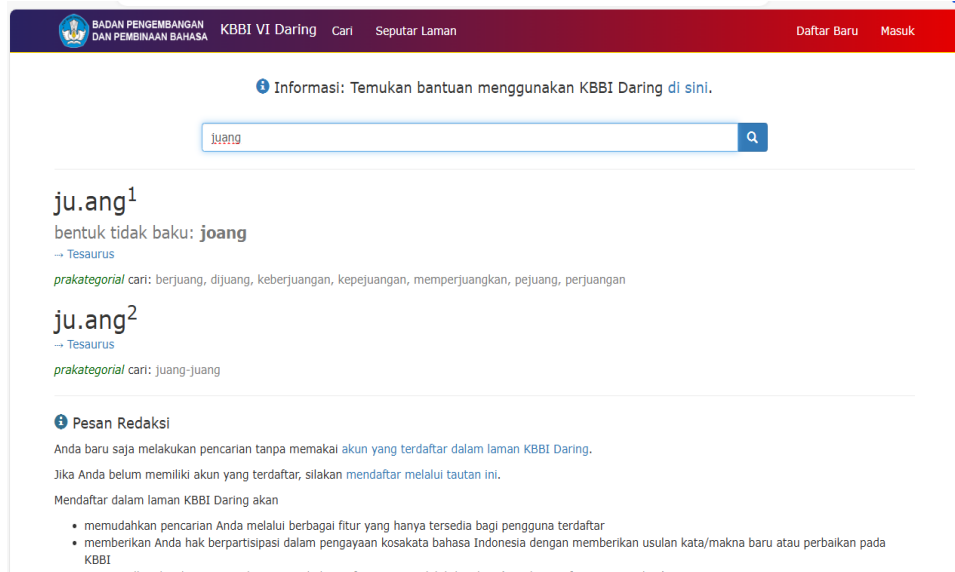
BADAN PENGEMBANGAN DAN PEMBINAAN BAHASA KBBI VI Daring Cari Seputar Laman Daftar Baru Masuk

Informasi: Temukan bantuan menggunakan KBBI Daring di sini.

juang

ju.ang$^1$
bentuk tidak baku: **joang**
→ Tesaurus

*prakategorial* cari: berjuang, dijuang, keberjuangan, kepejuangan, memperjuangkan, pejuang, perjuangan

ju.ang$^2$
→ Tesaurus

*prakategorial* cari: juang-juang

Pesan Redaksi

Anda baru saja melakukan pencarian tanpa memakai akun yang terdaftar dalam laman KBBI Daring.

Jika Anda belum memiliki akun yang terdaftar, silakan mendaftar melalui tautan ini.

Mendaftar dalam laman KBBI Daring akan

- memudahkan pencarian Anda melalui berbagai fitur yang hanya tersedia bagi pengguna terdaftar
- memberikan Anda hak berpartisipasi dalam pengayaan kosakata bahasa Indonesia dengan memberikan usulan kata/makna baru atau perbaikan pada KBBI
- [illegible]